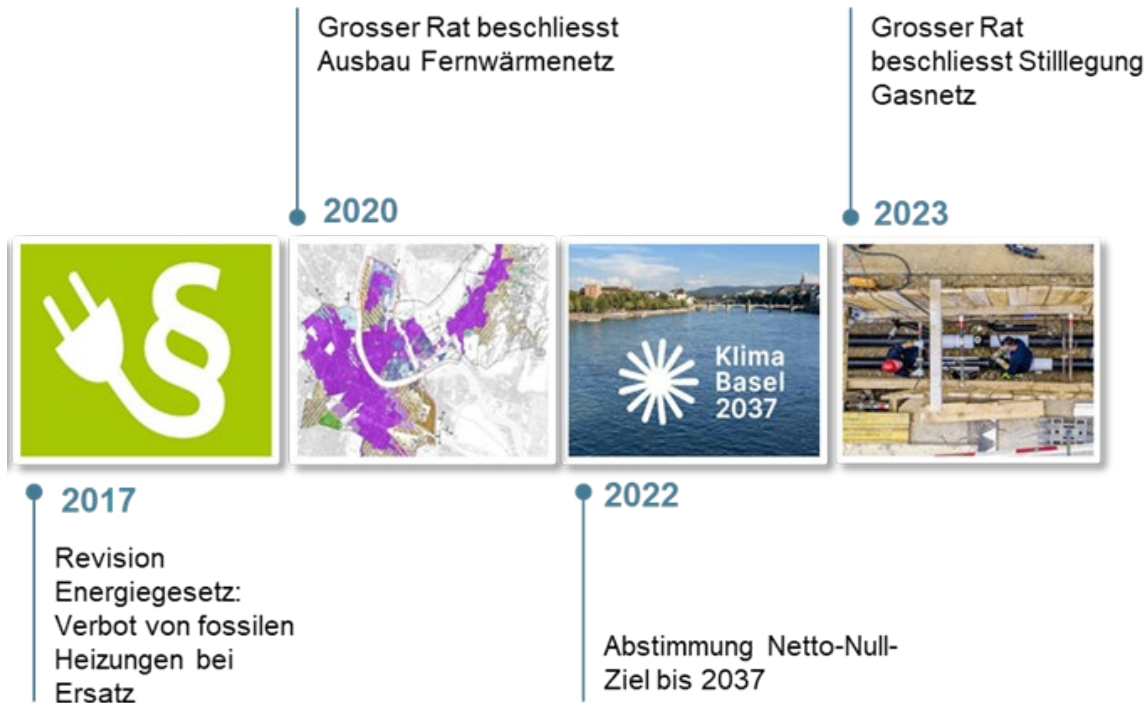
Grosser Rat beschliesst Ausbau Fernwärmenetz

Grosser Rat beschliesst Stilllegung Gasnetz

2020

2023

§

Klima Basel 2037

2017

Revision Energiegesetz: Verbot von fossilen Heizungen bei Ersatz

2022

Abstimmung Netto-Null-Ziel bis 2037